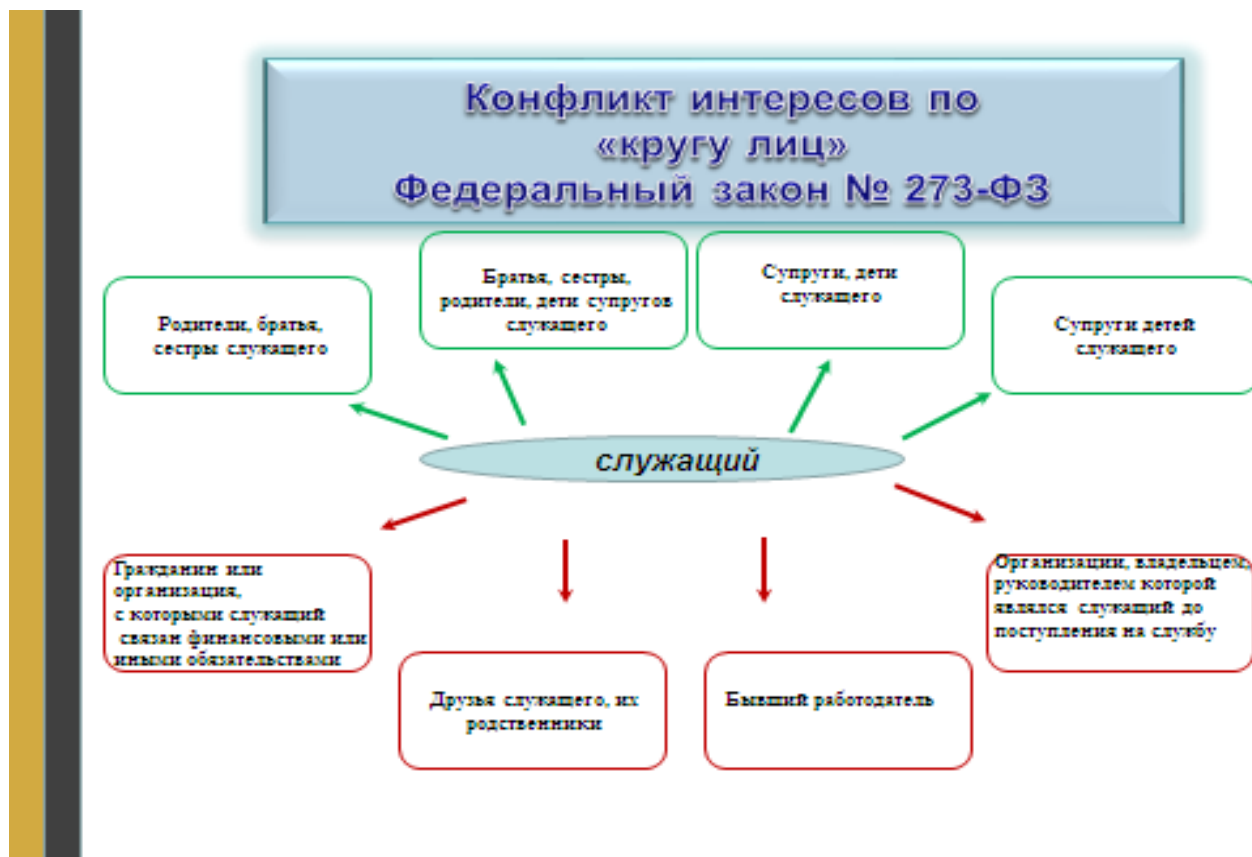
Конфликт интересов по «кругу лиц» Федеральный закон № 273-ФЗ

Родители, братья, сестры служащего

Братья, сестры, родители, дети супругов служащего

Супруги, дети служащего

Супруги детей служащего

служащий

Гражданин или организация, с которыми служащий связан финансовыми или иными обязательствами

Друзья служащего, их родственники

Бывший работодатель

Организация, владельцем, руководителем которой являлся служащий до поступления на службу